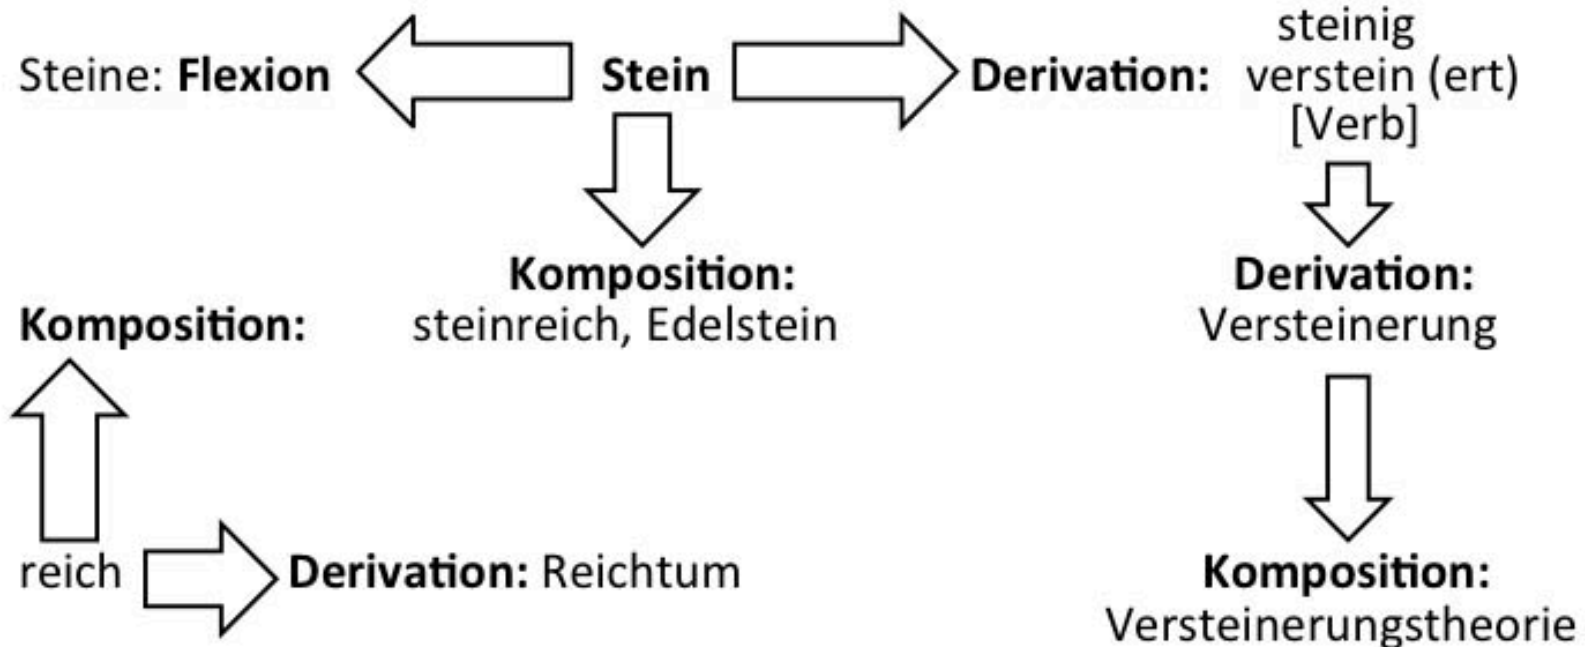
Steine: **Flexion** **Stein** **Derivation:** steinig verstein (ert) [Verb]

**Komposition:** steinreich, Edelstein

**Derivation:** Versteinerung

**Komposition:**

reich **Derivation:** Reichtum

**Komposition:** Versteinerungstheorie